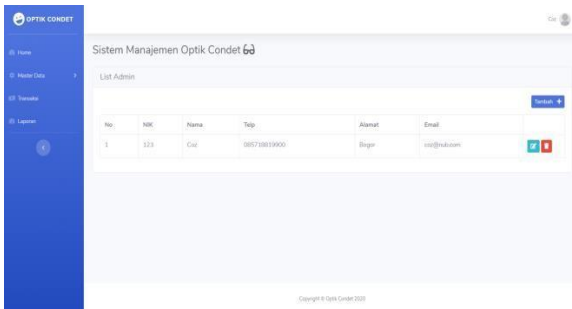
OPTIK CONDET

Home

Master Data

Transaksi

Laporan

Cici

Sistem Manajemen Optik Condet

List Admin

Tambah +

| No | NIK | Nama | Telp | Alamat | Email | |
|---|---|---|---|---|---|---|
| 1 | 123 | Cici | 085710819900 | Bogor | cici@yahoo.com | |

Copyright © Optik Condet 2020